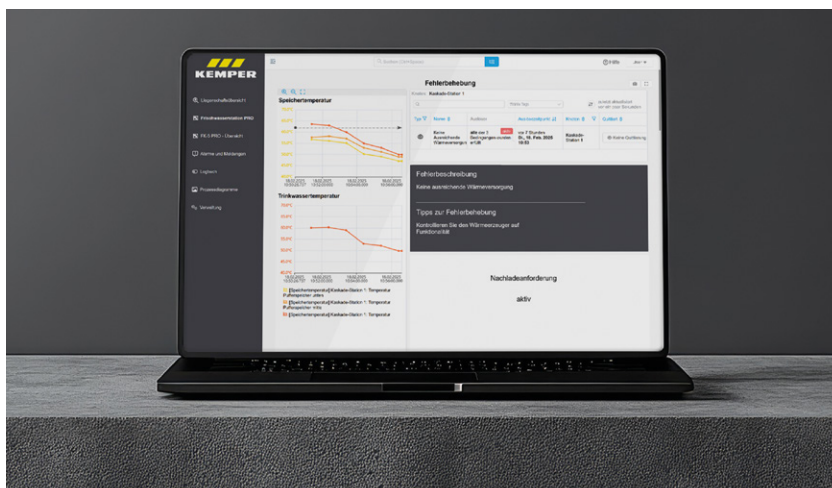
KEMPER

Liegenschaftsbereich1

Frischwasserstation PRO

FB 5 PRO - Übersicht

Alarme und Meldungen

Logbuch

Prozessdiagramme

Verwaltung

Speichertemperatur

Trinkwassertemperatur

Fehlerbehebung

Kaskade-Station 1

Typ

Name

Auslöser

Keine ausreichende Wärmeversorgung

Kaskade-Station 1

Keine Quittierung

Fehlerbeschreibung

Keine ausreichende Wärmeversorgung

Tipps zur Fehlerbehebung

Kontrollieren Sie den Wärmeerzeuger auf Funktionalität

Nachladeanforderung

aktiv